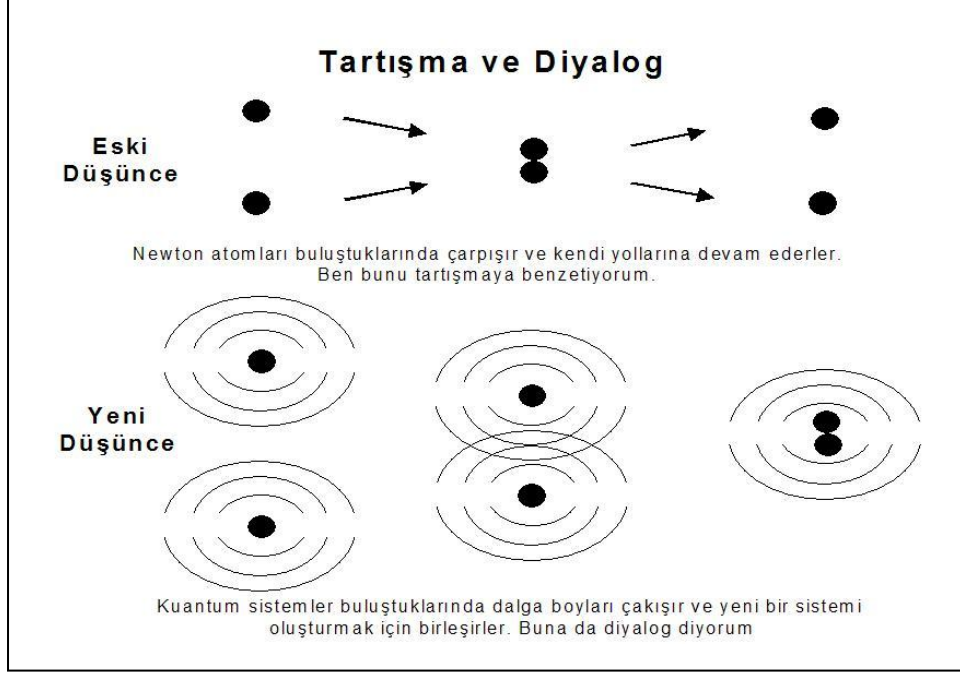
Tartışma ve Diyalog

Eski Düşünce

Newton atomları buluştuklarında çarpışır ve kendi yollarına devam ederler. Ben bunu tartışmaya benzetiyorum.

Yeni Düşünce

Kuantum sistemler buluştuklarında dalga boyları çakışır ve yeni bir sistemi oluşturmak için birleşirler. Buna da diyalog diyorum